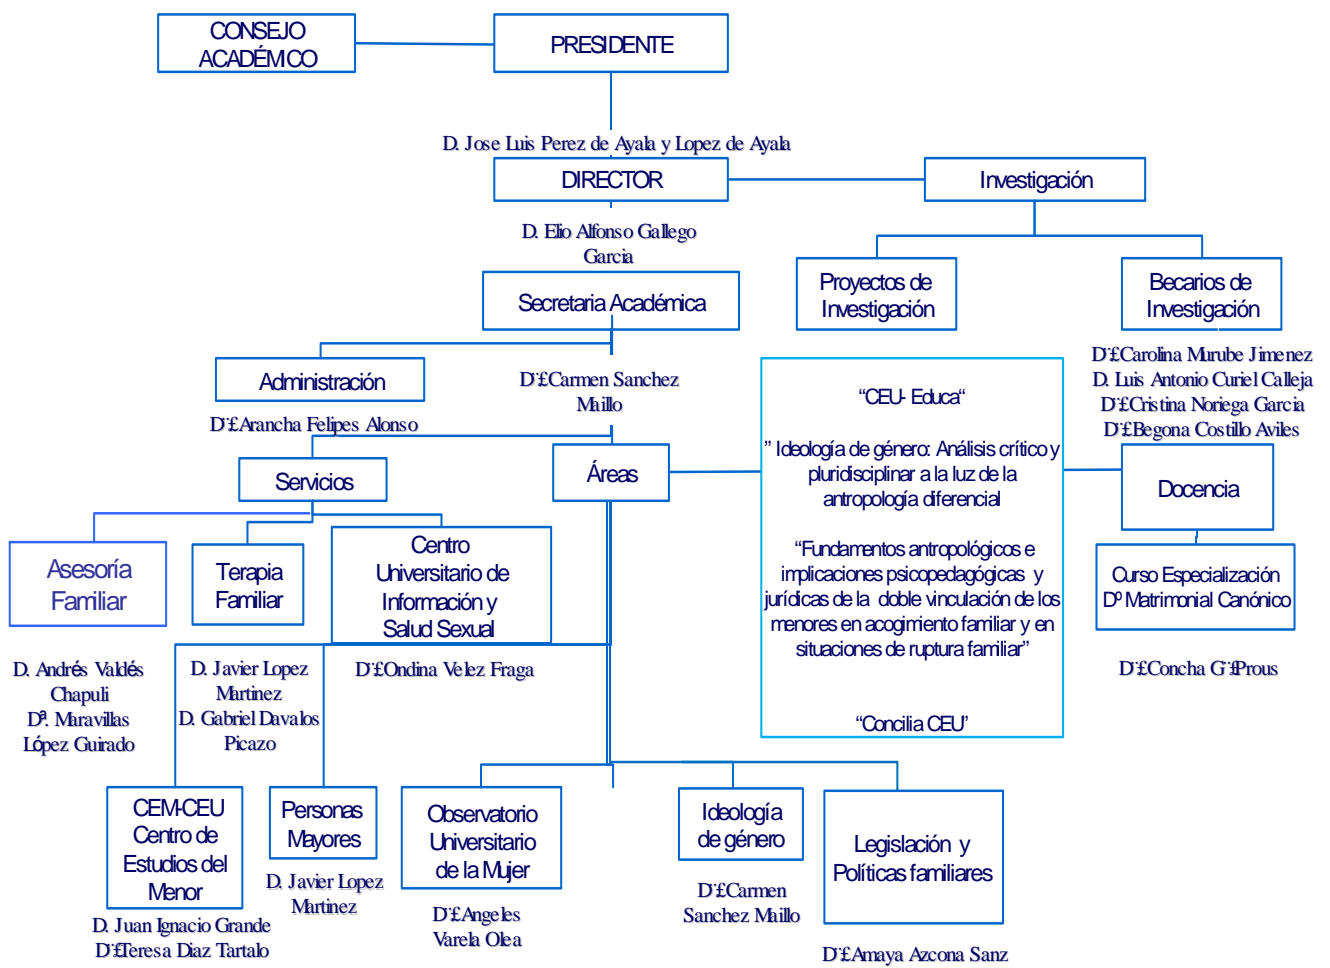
CONSEJO ACADÉMICO

PRESIDENTE

D. Jose Luis Perez de Ayala y Lopez de Ayala

DIRECTOR

Investigación

D. Elio Alfonso Gallego Garcia

Proyectos de Investigación

Becarios de Investigación

Secretaria Académica

D'£Carolina Murube Jimenez
D. Luis Antonio Curiel Calleja
D'£Cristina Noriega Garcia
D'£Begona Costillo Aviles

Administración

D'£Carmen Sanchez Maillo

D'£Arancha Felipes Alonso

"CEU- Educa"

" Ideología de género: Análisis crítico y pluridisciplinar a la luz de la antropología diferencial

"Fundamentos antropológicos e implicaciones psicopedagógicas y jurídicas de la doble vinculación de los menores en acogimiento familiar y en situaciones de ruptura familiar"

"Concilia CEU"

Servicios

Áreas

Docencia

Asesoría Familiar

Terapia Familiar

Centro Universitario de Información y Salud Sexual

Curso Especialización Dº Matrimonial Canónico

D. Andrés Valdés Chapuli
Dª. Maravillas López Guirado

D. Javier Lopez Martinez
D. Gabriel Davalos Picazo

D'£Ondina Velez Fraga

D'£Concha G'£Prous

CEM-CEU Centro de Estudios del Menor

Personas Mayores

Observatorio Universitario de la Mujer

Ideología de género

Legislación y Políticas familiares

D. Javier Lopez Martinez

D. Juan Ignacio Grande
D'£Teresa Diaz Tartalo

D'£Angeles Varela Olea

D'£Carmen Sanchez Maillo

D'£Amaya Azcona Sanz